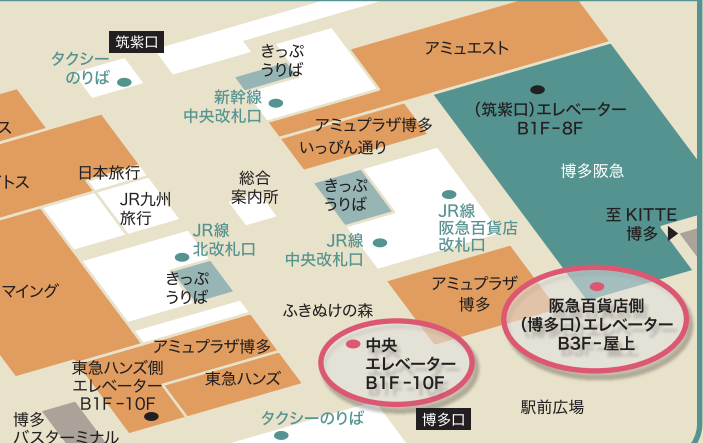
筑紫口

タクシー
のりば

きっぷ
うりば

アミュエスト

新幹線
中央改札口

(筑紫口)エレベーター
B1F-8F

ス

アミュプラザ博多
いっぴん通り

トス

日本旅行

総合
案内所

博多阪急

JR九州
旅行

きっぷ
うりば

JR線
阪急百貨店
改札口

至 KITTE
博多

JR線
北改札口

JR線
中央改札口

きっぷ
うりば

アミュプラザ
博多

マイング

阪急百貨店側
(博多口)エレベーター
B3F-屋上

ふきぬけの森

中央
エレベーター
B1F-10F

アミュプラザ博多

東急ハンズ側
エレベーター
B1F-10F

東急ハンズ

博多
バスターミナル

タクシーのりば

博多口

駅前広場